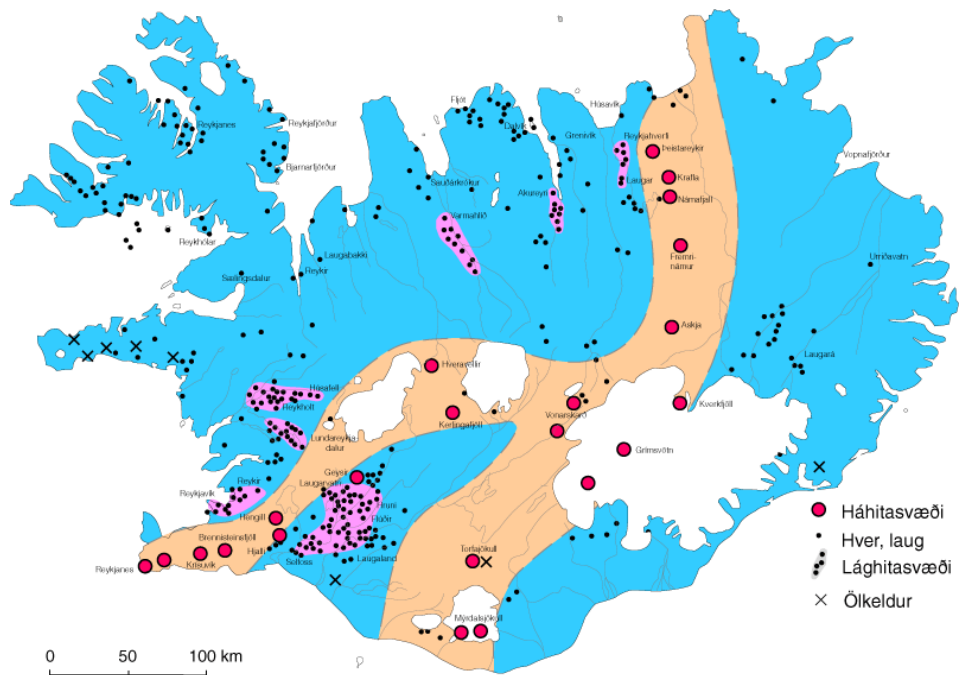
Reykjanes
Reykjafjörður
Bjarnarfjörður
Reykhólar
Sælingsdalur
Reykir
Laugabakki
Fljót
Dalvík
Húsavík
Grenivík
Reykjahverfi
Þeistareykir
Krafla
Námafjall
Laugar
Akureyri
Sauðárkrókur
Varmahlíð
Fremri-námur
Vopnafjörður
Urriðavatn
Askja
Laugará
Hveravellir
Húsafell
Reykholt
Lundarreykja-dalur
Kerlingafjöll
Vonarskarð
Kverkfjöll
Grímsvötn
Reykjavík
Reykir
Geysir
Laugarvatn
Flúðir
Hengill
Brennisteinsfjöll
Hjalli
Selfoss
Laugaland
Krísuvík
Reykjanes
Torfajökull
Mýrdalsjökull
Háhitasvæði
Hver, laug
Lághitasvæði
Ölkeldur
0
50
100 km